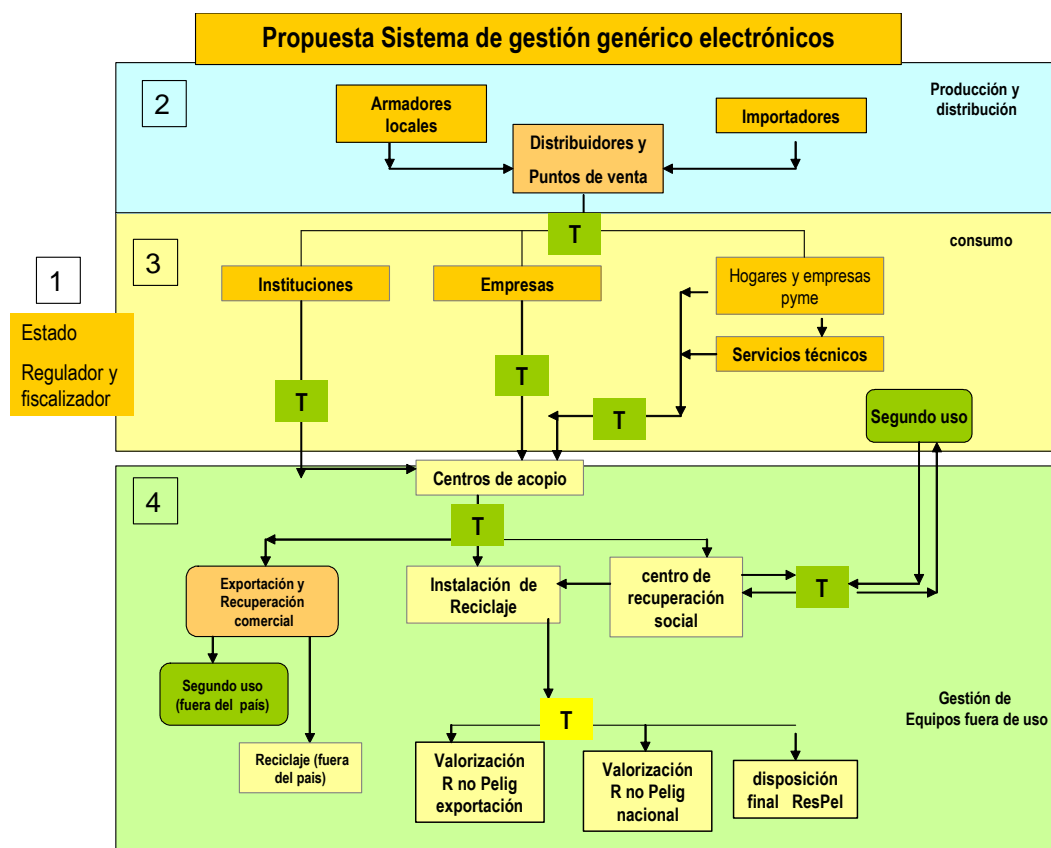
Propuesta Sistema de gestión genérico electrónicos

2

Armadores locales

Importadores

Distribuidores y Puntos de venta

Producción y distribución

T

3

consumo

Instituciones

Empresas

Hogares y empresas pyme

Servicios técnicos

1

Estado

Regulador y fiscalizador

T

T

T

Segundo uso

4

Centros de acopio

T

Exportación y Recuperación comercial

Instalación de Reciclaje

centro de recuperación social

T

Segundo uso (fuera del país)

T

Gestión de Equipos fuera de uso

Reciclaje (fuera del país)

Valorización R no Pelig exportación

Valorización R no Pelig nacional

disposición final ResPel